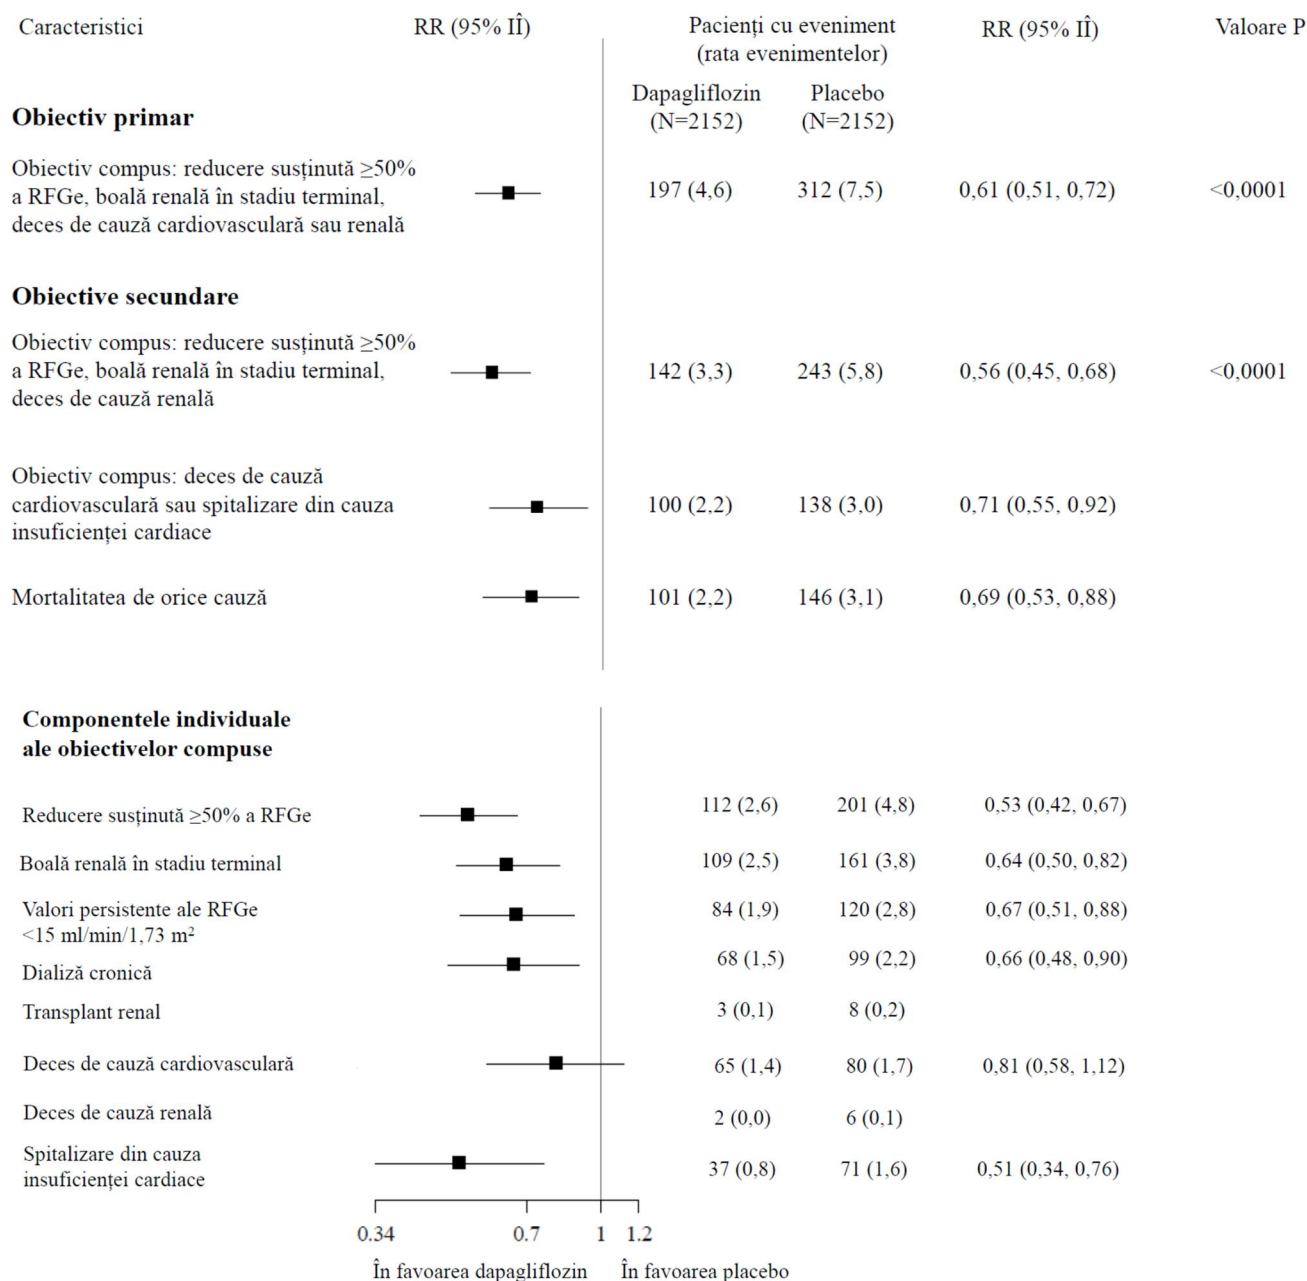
| Caracteristici | RR (95% IÎ) | Pacienți cu eveniment (rata evenimentelor) Dapagliflozin (N=2152) | Placebo (N=2152) | RR (95% IÎ) | Valoare P |
|---|---|---|---|---|---|
| **Obiectiv primar** | | | | | |
| Obiectiv compus: reducere susținută ≥50% a RFGe, boală renală în stadiu terminal, deces de cauză cardiovasculară sau renală | | 197 (4,6) | 312 (7,5) | 0,61 (0,51, 0,72) | <0,0001 |
| **Obiective secundare** | | | | | |
| Obiectiv compus: reducere susținută ≥50% a RFGe, boală renală în stadiu terminal, deces de cauză renală | | 142 (3,3) | 243 (5,8) | 0,56 (0,45, 0,68) | <0,0001 |
| Obiectiv compus: deces de cauză cardiovasculară sau spitalizare din cauza insuficienței cardiace | | 100 (2,2) | 138 (3,0) | 0,71 (0,55, 0,92) | |
| Mortalitatea de orice cauză | | 101 (2,2) | 146 (3,1) | 0,69 (0,53, 0,88) | |

**Componentele individuale ale obiectivelor compuse**

| | | | |
|---|---|---|---|
| Reducere susținută ≥50% a RFGe | 112 (2,6) | 201 (4,8) | 0,53 (0,42, 0,67) |
| Boală renală în stadiu terminal | 109 (2,5) | 161 (3,8) | 0,64 (0,50, 0,82) |
| Valori persistente ale RFGe <15 ml/min/1,73 m$^2$ | 84 (1,9) | 120 (2,8) | 0,67 (0,51, 0,88) |
| Dializă cronică | 68 (1,5) | 99 (2,2) | 0,66 (0,48, 0,90) |
| Transplant renal | 3 (0,1) | 8 (0,2) | |
| Deces de cauză cardiovasculară | 65 (1,4) | 80 (1,7) | 0,81 (0,58, 1,12) |
| Deces de cauză renală | 2 (0,0) | 6 (0,1) | |
| Spitalizare din cauza insuficienței cardiace | 37 (0,8) | 71 (1,6) | 0,51 (0,34, 0,76) |

0.34 0.7 1 1.2

În favoarea dapagliflozin În favoarea placebo